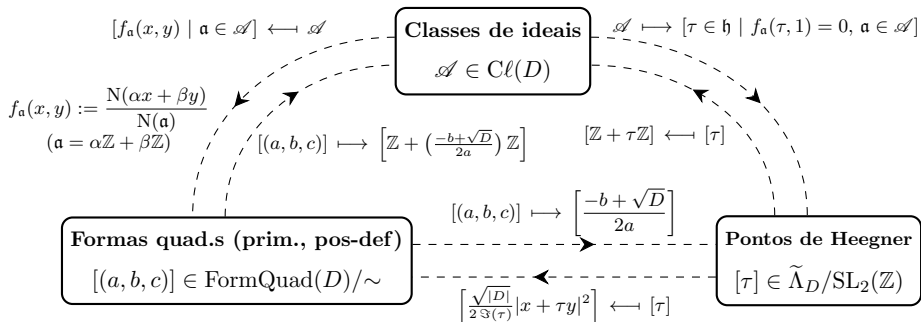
$[f_{\mathfrak{a}}(x,y) \mid \mathfrak{a} \in \mathscr{A}] \longleftarrow \mathscr{A}$

**Classes de ideais**

$\mathscr{A} \in \mathrm{C}\ell(D)$

$\mathscr{A} \longmapsto [\tau \in \mathfrak{h} \mid f_{\mathfrak{a}}(\tau,1)=0,\, \mathfrak{a} \in \mathscr{A}]$

$f_{\mathfrak{a}}(x,y) := \frac{\mathrm{N}(\alpha x + \beta y)}{\mathrm{N}(\mathfrak{a})}$

$(\mathfrak{a} = \alpha\mathbb{Z} + \beta\mathbb{Z})$

$[(a,b,c)] \longmapsto \left[\mathbb{Z} + \left(\frac{-b+\sqrt{D}}{2a}\right)\mathbb{Z}\right]$

$[\mathbb{Z} + \tau\mathbb{Z}] \longleftarrow [\tau]$

$[(a,b,c)] \longmapsto \left[\frac{-b+\sqrt{D}}{2a}\right]$

**Formas quad.s (prim., pos-def)**

$[(a,b,c)] \in \mathrm{FormQuad}(D)/\sim$

**Pontos de Heegner**

$[\tau] \in \widetilde{\Lambda}_D/\mathrm{SL}_2(\mathbb{Z})$

$\left[\frac{\sqrt{|D|}}{2\,\Im(\tau)}|x+\tau y|^2\right] \longleftarrow [\tau]$